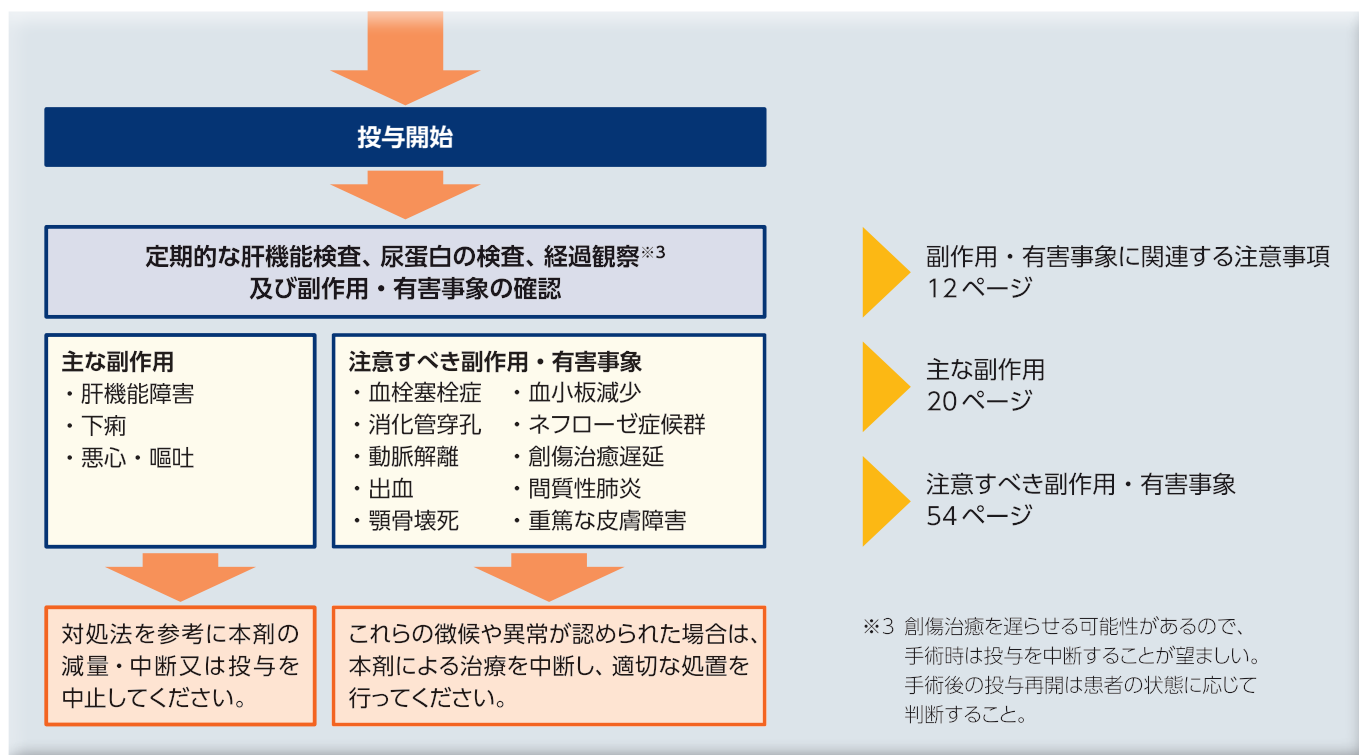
投与開始

定期的な肝機能検査、尿蛋白の検査、経過観察※3
及び副作用・有害事象の確認

主な副作用
・肝機能障害
・下痢
・悪心・嘔吐

注意すべき副作用・有害事象
・血栓塞栓症
・消化管穿孔
・動脈解離
・出血
・顎骨壊死
・血小板減少
・ネフローゼ症候群
・創傷治癒遅延
・間質性肺炎
・重篤な皮膚障害

対処法を参考に本剤の減量・中断又は投与を中止してください。

これらの徴候や異常が認められた場合は、本剤による治療を中断し、適切な処置を行ってください。

副作用・有害事象に関連する注意事項
12ページ

主な副作用
20ページ

注意すべき副作用・有害事象
54ページ

※3 創傷治癒を遅らせる可能性があるので、手術時は投与を中断することが望ましい。手術後の投与再開は患者の状態に応じて判断すること。